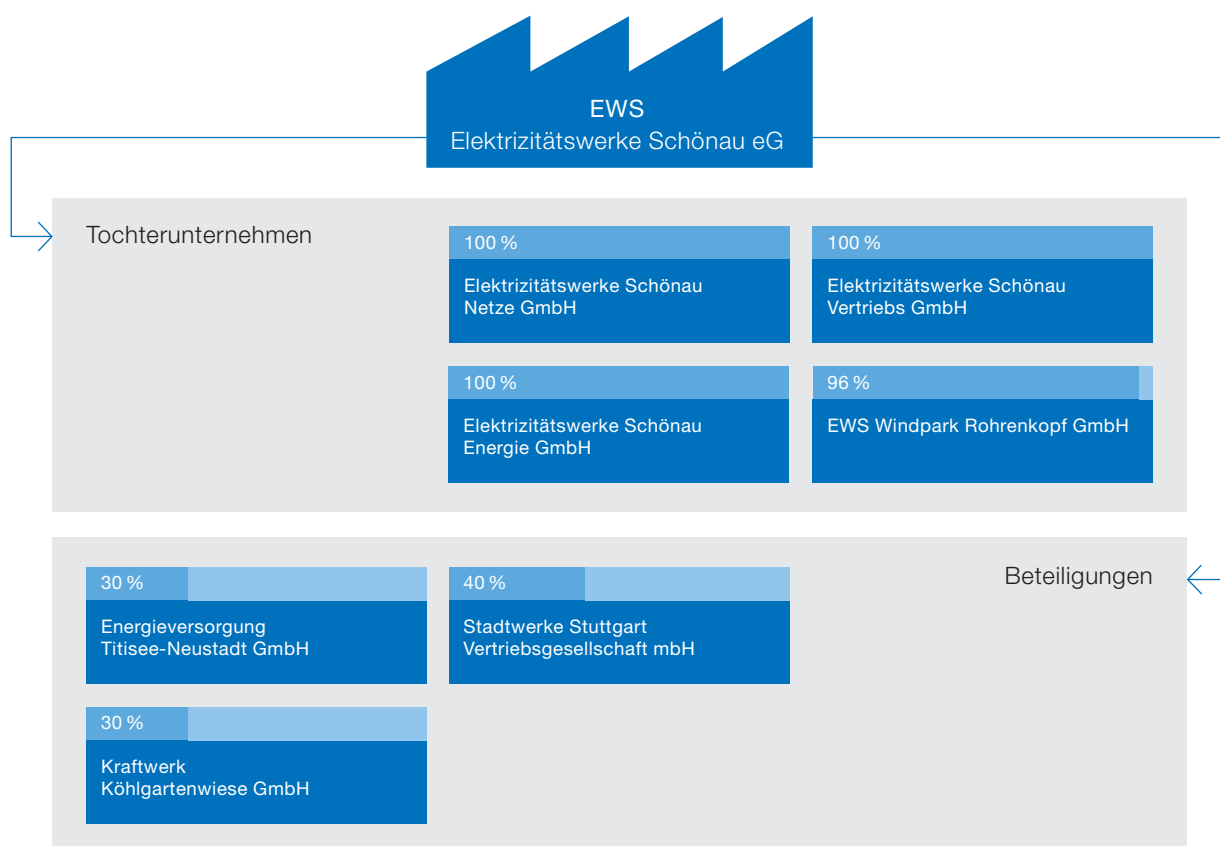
EWS
Elektrizitätswerke Schönau eG

Tochterunternehmen

100 %
Elektrizitätswerke Schönau Netze GmbH

100 %
Elektrizitätswerke Schönau Vertriebs GmbH

100 %
Elektrizitätswerke Schönau Energie GmbH

96 %
EWS Windpark Rohrenkopf GmbH

Beteiligungen

30 %
Energieversorgung Titisee-Neustadt GmbH

40 %
Stadtwerke Stuttgart Vertriebsgesellschaft mbH

30 %
Kraftwerk Köhlgartenwiese GmbH